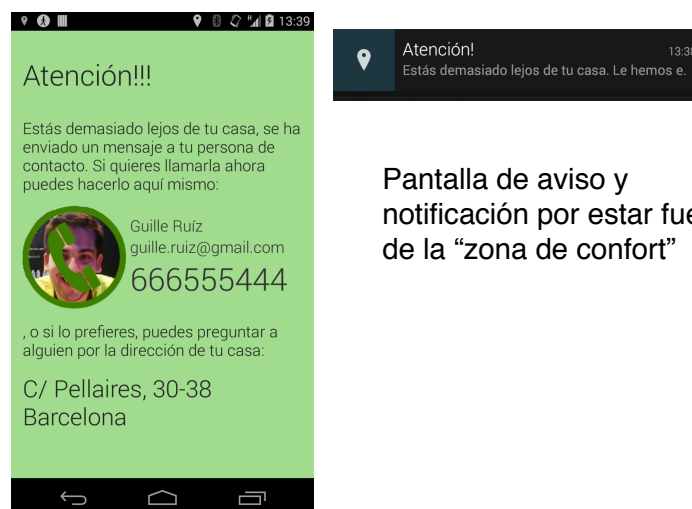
13:39

Atención!!!

Estás demasiado lejos de tu casa, se ha enviado un mensaje a tu persona de contacto. Si quieres llamarla ahora puedes hacerlo aquí mismo:

Guille Ruíz
guille.ruiz@gmail.com
666555444

, o si lo prefieres, puedes preguntar a alguien por la dirección de tu casa:

C/ Pellaires, 30-38
Barcelona

Atención!
13:39
Estás demasiado lejos de tu casa. Le hemos e.

Pantalla de aviso y notificación por estar fue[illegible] de la "zona de confort"